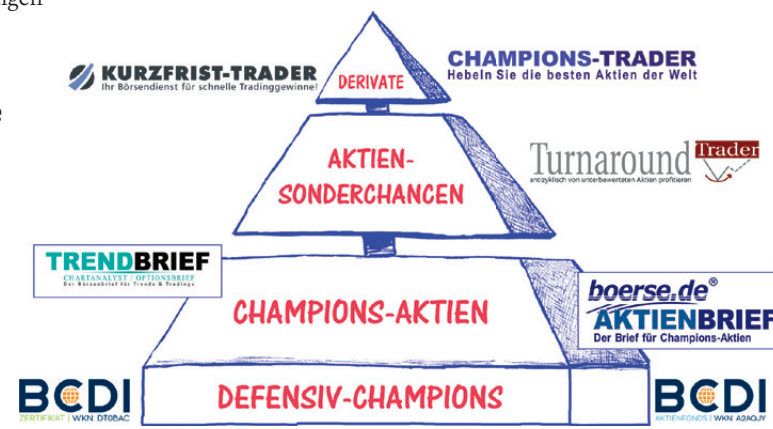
igen

e

KURZFRIST-TRADER
Ihr Börsendienst für schnelle Tradinggewinne!

DERIVATE

CHAMPIONS-TRADER
Hebeln Sie die besten Aktien der Welt

AKTIEN-SONDERCHANCEN

Turnaround Trader
antizyklisch von unterbewerteten Aktien profitieren

TRENDBRIEF
CHARTANALYST | OPTIONSBRIEF
Der Börsenbrief für Trends & Tradings

CHAMPIONS-AKTIEN

boerse.de®
AKTIENBRIEF
Der Brief für Champions-Aktien

BCDI
ZERTIFIKAT | WKN DT0BAC

DEFENSIV-CHAMPIONS

BCDI
AKTIENFONDS | WKN A2AQJY